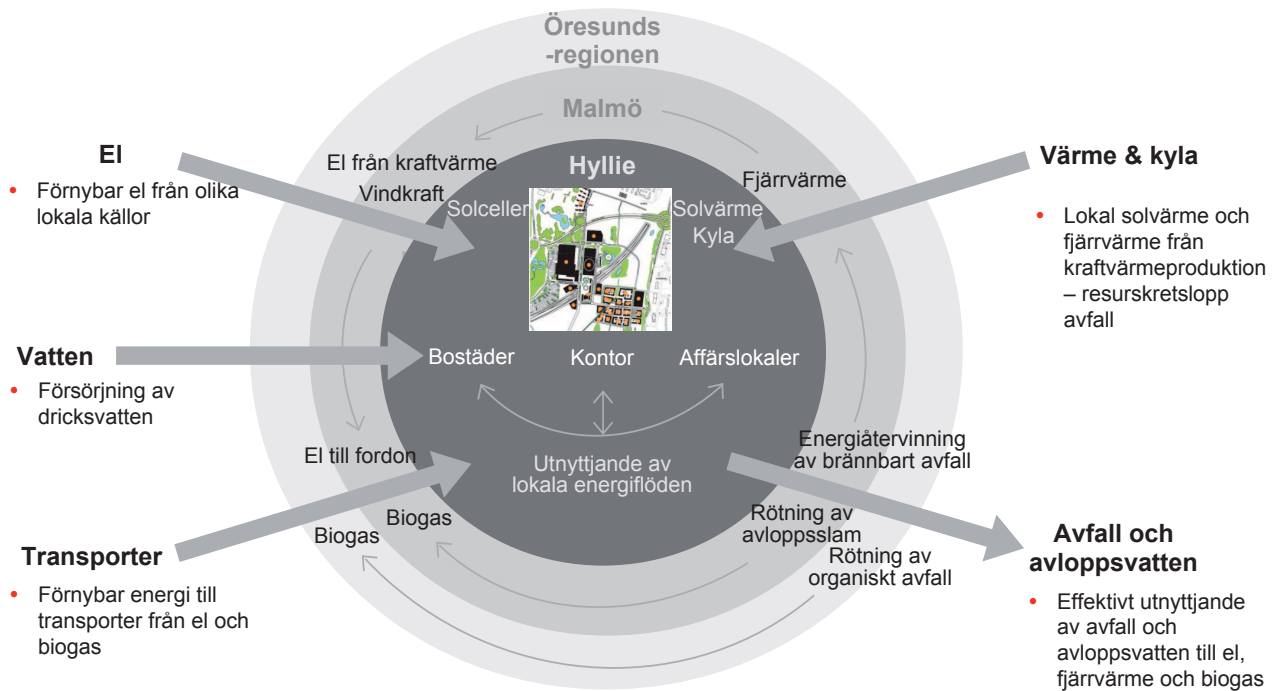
Öresunds -regionen

Malmö

Hyllie

El

• Förnybar el från olika lokala källor

El från kraftvärme

Vindkraft

Solceller

Fjärrvärme

Solvärme

Kyla

Värme & kyla

• Lokal solvärme och fjärrvärme från kraftvärmeproduktion – resurskretslopp avfall

Vatten

• Försörjning av dricksvatten

Bostäder

Kontor

Affärslokaler

Energiåtervinning av brännbart avfall

El till fordon

Utnyttjande av lokala energiflöden

Biogas

Biogas

Rötning av avloppsslam

Rötning av organiskt avfall

Transporter

• Förnybar energi till transporter från el och biogas

Avfall och avloppsvatten

• Effektivt utnyttjande av avfall och avloppsvatten till el, fjärrvärme och biogas